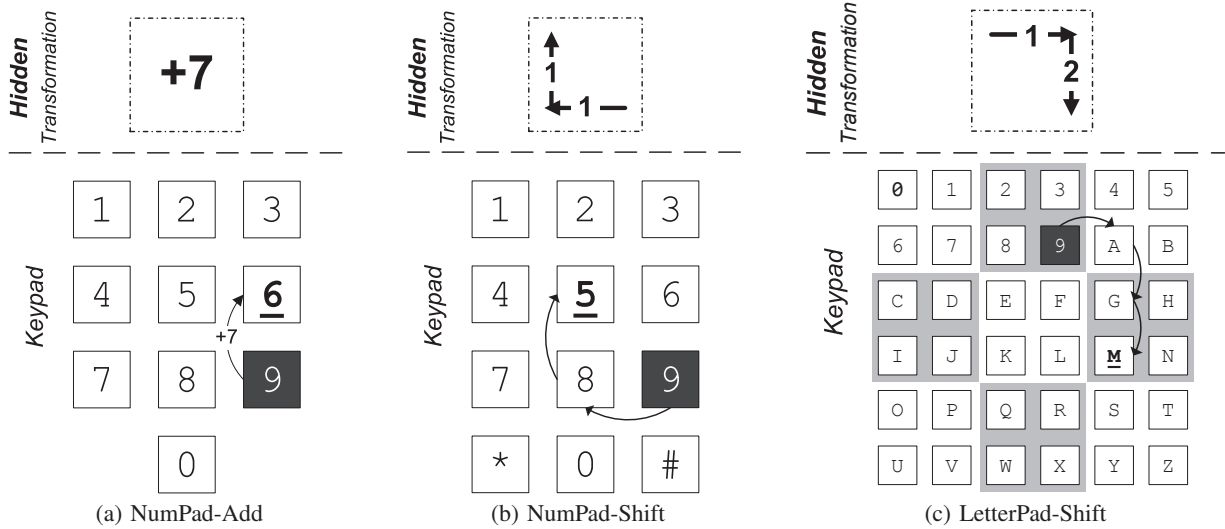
Hidden Transformation

+7

Keypad

| 1 | 2 | 3 |
|---|---|---|
| 4 | 5 | 6 |
| 7 | 8 | 9 |
|   | 0 |   |

+7

(a) NumPad-Add

Hidden Transformation

1

1

Keypad

| 1 | 2 | 3 |
|---|---|---|
| 4 | 5 | 6 |
| 7 | 8 | 9 |
| * | 0 | # |

(b) NumPad-Shift

Hidden Transformation

1

2

Keypad

| 0 | 1 | 2 | 3 | 4 | 5 |
|---|---|---|---|---|---|
| 6 | 7 | 8 | 9 | A | B |
| C | D | E | F | G | H |
| I | J | K | L | M | N |
| O | P | Q | R | S | T |
| U | V | W | X | Y | Z |

(c) LetterPad-Shift